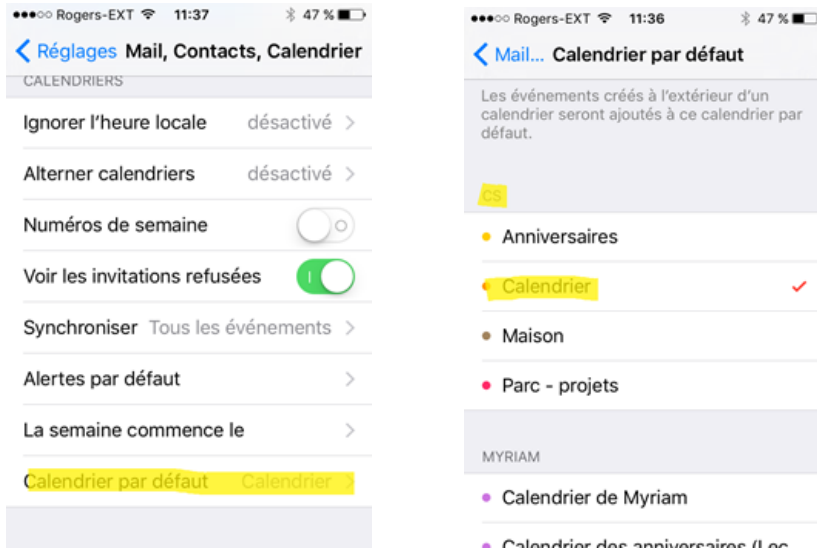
●●●○○ Rogers-EXT 11:37 47 %

Réglages Mail, Contacts, Calendrier

CALENDRIERS

Ignorer l'heure locale désactivé

Alterner calendriers désactivé

Numéros de semaine

Voir les invitations refusées

Synchroniser Tous les événements

Alertes par défaut

La semaine commence le

Calendrier par défaut Calendrier

●●●○○ Rogers-EXT 11:36 47 %

Mail... Calendrier par défaut

Les événements créés à l'extérieur d'un calendrier seront ajoutés à ce calendrier par défaut.

CS

Anniversaires

Calendrier

Maison

Parc - projets

MYRIAM

Calendrier de Myriam

Calendrier des anniversaires (Loc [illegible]